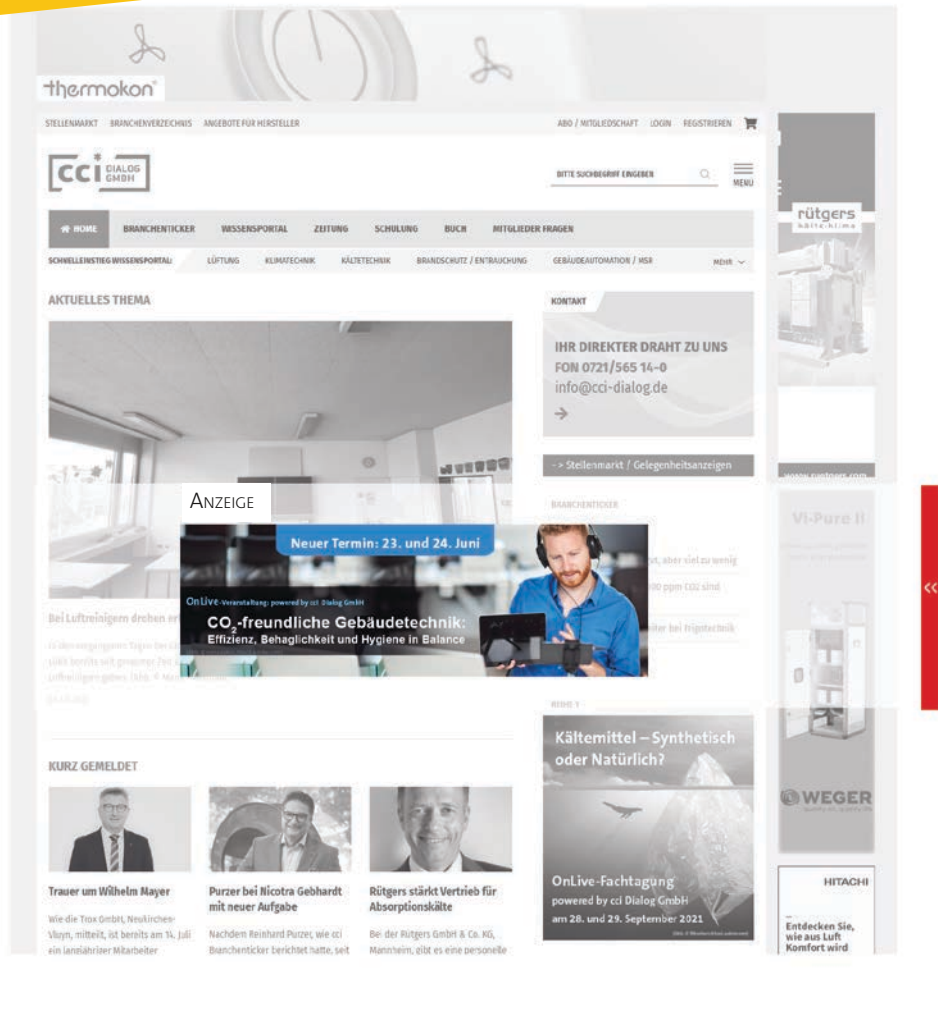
thermokon

STELLENMARKT BRANCHENVERZEICHNIS ANGEBOTE FÜR HERSTELLER

ABO / MITGLIEDSCHAFT LOGIN REGISTRIEREN

cci DIALOG GMBH

BITTE SUCHBEGRIFF EINGEBEN

MENU

HOME BRANCHENTICKER WISSENSPORTAL ZEITUNG SCHULUNG BUCH MITGLIEDER FRAGEN

SCHNELLEINSTIEG WISSENSPORTAL: LÜFTUNG KLIMATECHNIK KÄLTETECHNIK BRANDSCHUTZ / ENTRAUCHUNG GEBÄUDEAUTOMATION / MSR MEHR

AKTUELLES THEMA

KONTAKT

IHR DIREKTER DRAHT ZU UNS
FON 0721/565 14-0
info@cci-dialog.de

-> Stellenmarkt / Gelegenheitsanzeigen

BRANCHENTICKER

rütgers kälte-klima

ANZEIGE

Neuer Termin: 23. und 24. Juni

OnLive-Veranstaltung: powered by cci Dialog GmbH

$CO_2$-freundliche Gebäudetechnik:
Effizienz, Behaglichkeit und Hygiene in Balance

Bei Luftreinigern drehen er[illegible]

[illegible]

Vi-Pure II

WEGER

KURZ GEMELDET

Trauer um Wilhelm Mayer
Wie die Trox GmbH, Neukirchen-Vluyn, mitteilt, ist bereits am 14. Juli ein langjähriger Mitarbeiter

Purzer bei Nicotra Gebhardt mit neuer Aufgabe
Nachdem Reinhard Purzer, wie cci Branchenticker berichtet hatte, seit

Rütgers stärkt Vertrieb für Absorptionskälte
Bei der Rütgers GmbH & Co. KG, Mannheim, gibt es eine personelle

Kältemittel – Synthetisch oder Natürlich?

OnLive-Fachtagung
powered by cci Dialog GmbH
am 28. und 29. September 2021

HITACHI

Entdecken Sie, wie aus Luft Komfort wird